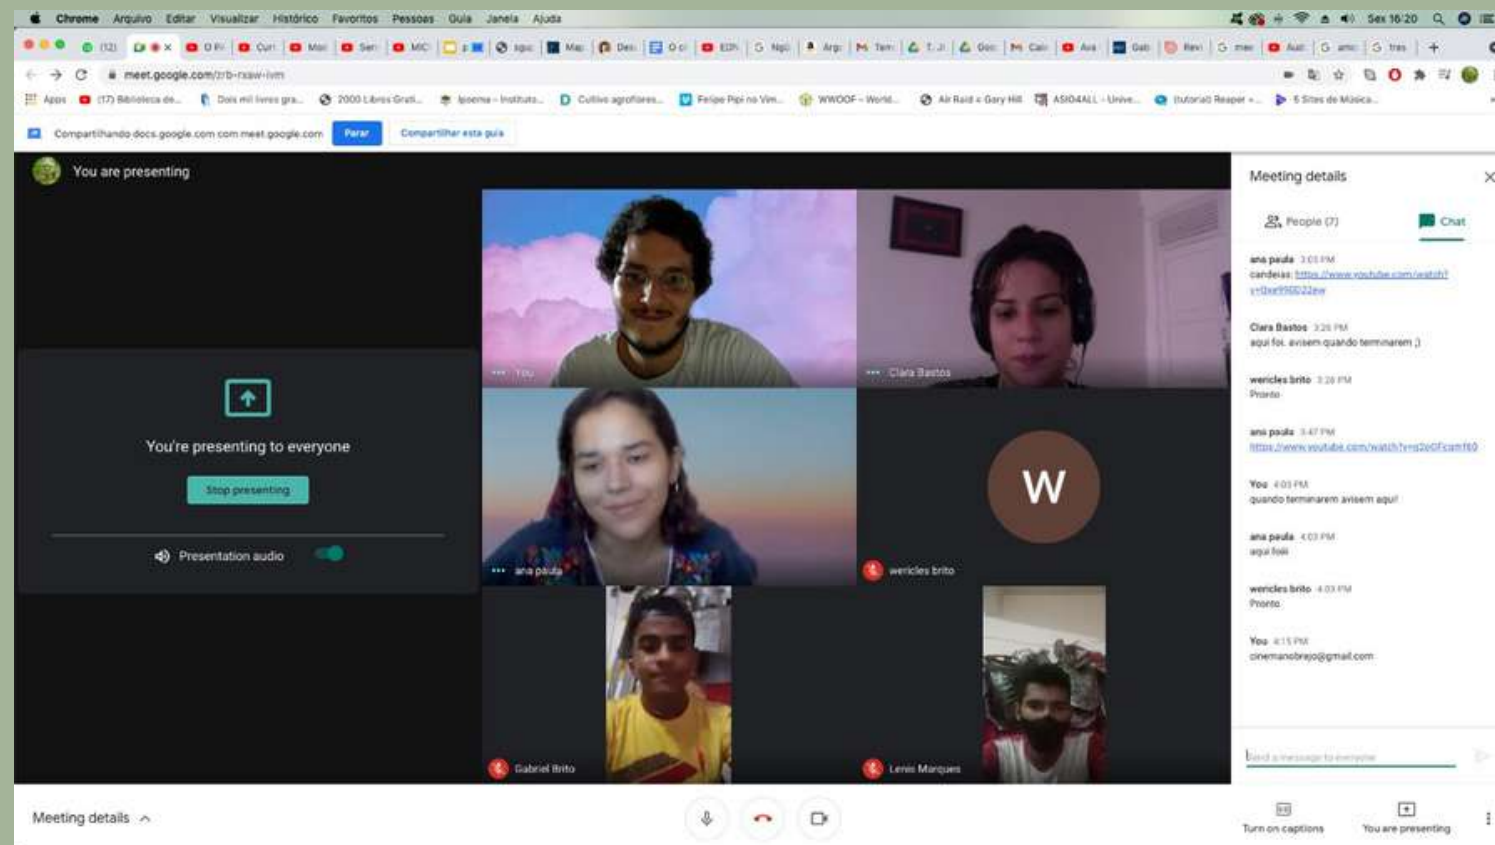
Chrome Arquivo Editar Visualizar Histórico Favoritos Pessoas Guia Janela Ajuda

Sex 16:20

meet.google.com/zrb-rxaw-ivm

Apps (17) Biblioteca de... Dois mil livros gra... 2000 Libros Grati... Ipoema - Instituto... Cultivo agroflores... Felipe Pipi no Vim... WWOOF - World... Air Raid + Gary Hill ASIO4ALL - Unive... (tutorial) Reaper +... 5 Sites de Música...

Compartilhando docs.google.com com meet.google.com Parar Compartilhar esta guia

You are presenting

You're presenting to everyone

Stop presenting

Presentation audio

You

Clara Bastos

ana paula

W

wericles brito

Gabriel Brito

Lenio Marques

Meeting details

People (7) Chat

ana paula 3:03 PM
candeias: https://www.youtube.com/watch?v=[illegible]

Clara Bastos 3:26 PM
aqui foi. avisem quando terminarem ;)

wericles brito 3:28 PM
Pronto

ana paula 3:47 PM
https://www.youtube.com/watch?v=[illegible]

You 4:03 PM
quando terminarem avisem aqui

ana paula 4:03 PM
aqui foi

wericles brito 4:03 PM
Pronto

You 4:15 PM
cinemanobrejo@gmail.com

Send a message to everyone

Meeting details

Turn on captions

You are presenting